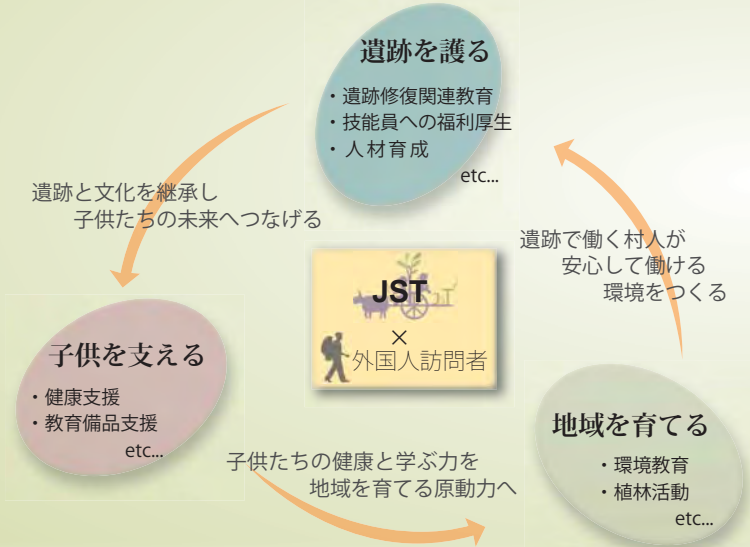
遺跡を護る

・遺跡修復関連教育
・技能員への福利厚生
・人材育成
etc...

遺跡と文化を継承し
子供たちの未来へつなげる

遺跡で働く村人が
安心して働ける
環境をつくる

JST
×
外国人訪問者

子供を支える

・健康支援
・教育備品支援
etc...

子供たちの健康と学ぶ力を
地域を育てる原動力へ

地域を育てる

・環境教育
・植林活動
etc...